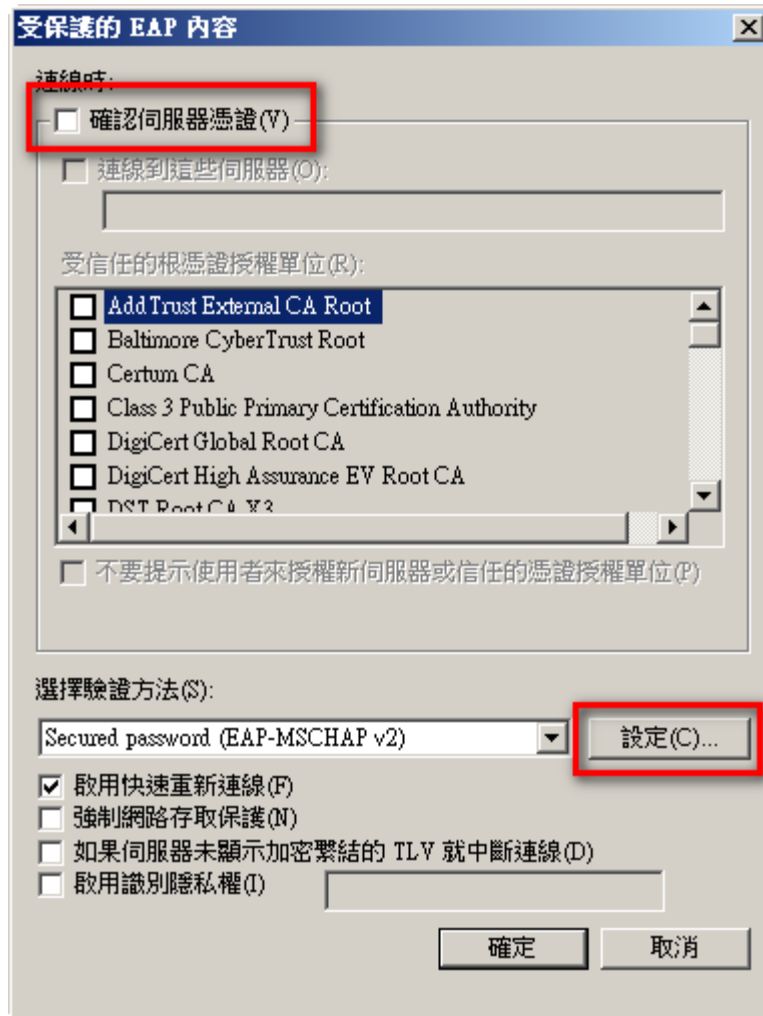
受保護的 EAP 內容

X

連線時:

確認伺服器憑證(V)

連線到這些伺服器(O):

受信任的根憑證授權單位(R):

AddTrust External CA Root
Baltimore CyberTrust Root
Certum CA
Class 3 Public Primary Certification Authority
DigiCert Global Root CA
DigiCert High Assurance EV Root CA
DST Root CA X3

不要提示使用者來授權新伺服器或信任的憑證授權單位(P)

選擇驗證方法(S):

Secured password (EAP-MSCHAP v2)

設定(C)...

啟用快速重新連線(F)
強制網路存取保護(N)
如果伺服器未顯示加密繫結的 TLV 就中斷連線(D)
啟用識別隱私權(I)

確定

取消